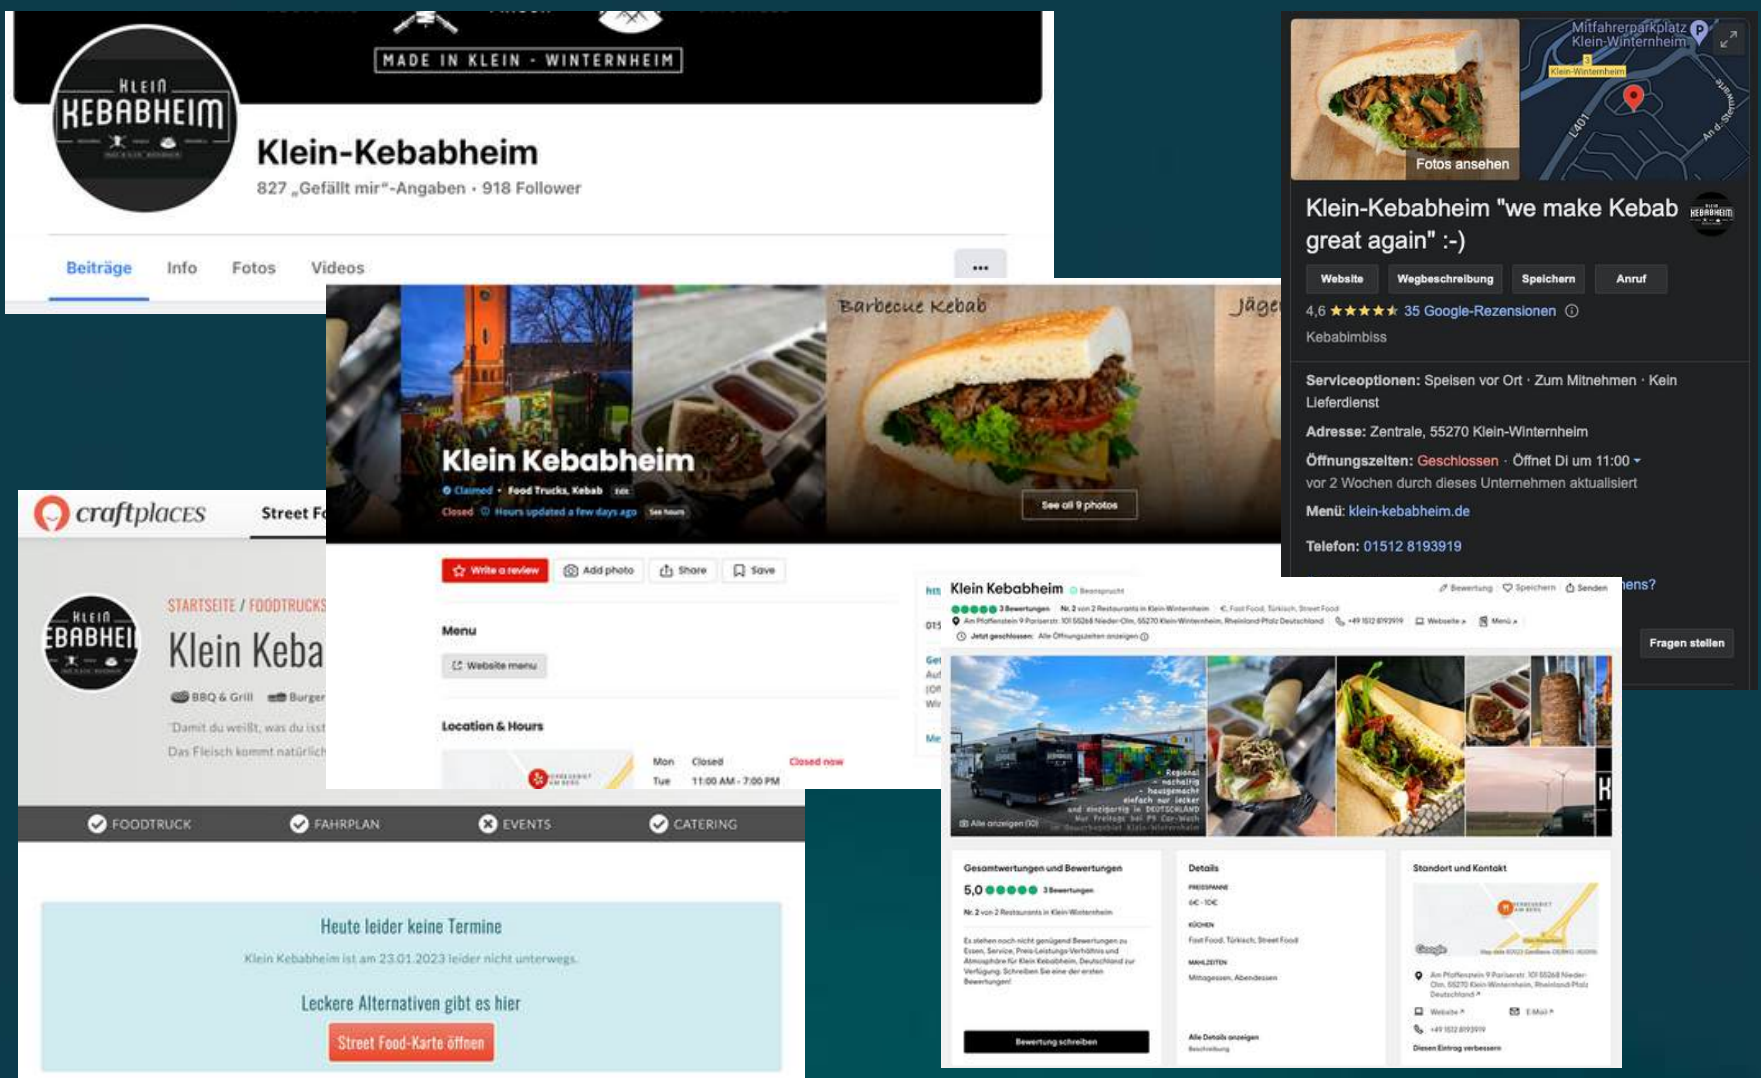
MADE IN KLEIN · WINTERNHEIM

KLEIN KEBABHEIM

Klein-Kebabheim

827 „Gefällt mir"-Angaben · 918 Follower

Beiträge Info Fotos Videos ···

Mitfahrerparkplatz Klein-Winternheim

Klein-Winternheim

L401

Fotos ansehen

Klein-Kebabheim "we make Kebab great again" :-)

Website Wegbeschreibung Speichern Anruf

4,6 ★★★★★ 35 Google-Rezensionen

Kebabimbiss

Serviceoptionen: Speisen vor Ort · Zum Mitnehmen · Kein Lieferdienst

Adresse: Zentrale, 55270 Klein-Winternheim

Öffnungszeiten: Geschlossen · Öffnet Di um 11:00

vor 2 Wochen durch dieses Unternehmen aktualisiert

Menü: klein-kebabheim.de

Telefon: 01512 8193919

Fragen stellen

Barbecue Kebab

Jäge

Klein Kebabheim

Claimed · Food Trucks, Kebab

Closed Hours updated a few days ago

See all 9 photos

Write a review Add photo Share Save

Menu

Website menu

Location & Hours

Mon Closed Closed now

Tue 11:00 AM - 7:00 PM

craftplaces

Street F

KLEIN KEBABHEIM

STARTSEITE / FOODTRUCKS

Klein Keba

BBQ & Grill Burger

'Damit du weißt, was du isst

Das Fleisch kommt natürlich

FOODTRUCK FAHRPLAN EVENTS CATERING

Heute leider keine Termine

Klein Kebabheim ist am 23.01.2023 leider nicht unterwegs.

Leckere Alternativen gibt es hier

Street Food-Karte öffnen

Klein Kebabheim

3 Bewertungen Nr. 2 von 2 Restaurants in Klein-Winternheim

Am Pfaffenstein 9 Pariserstr. 101 55268 Nieder-Olm, 55270 Klein-Winternheim, Rheinland-Pfalz Deutschland

+49 1512 8193919 Webseite Menü

Jetzt geschlossen: Alle Öffnungszeiten anzeigen

Bewertung Speichern Senden

Alle anzeigen (10)

Gesamtwertungen und Bewertungen

5,0 3 Bewertungen

Nr. 2 von 2 Restaurants in Klein-Winternheim

Bewertung schreiben

Details

PREISSPANNE

6€ - 10€

KÜCHEN

Fast Food, Türkisch, Street Food

MAHLZEITEN

Mittagessen, Abendessen

Alle Details anzeigen

Standort und Kontakt

Website

E-Mail

+49 1512 8193919

Diesen Eintrag verbessern